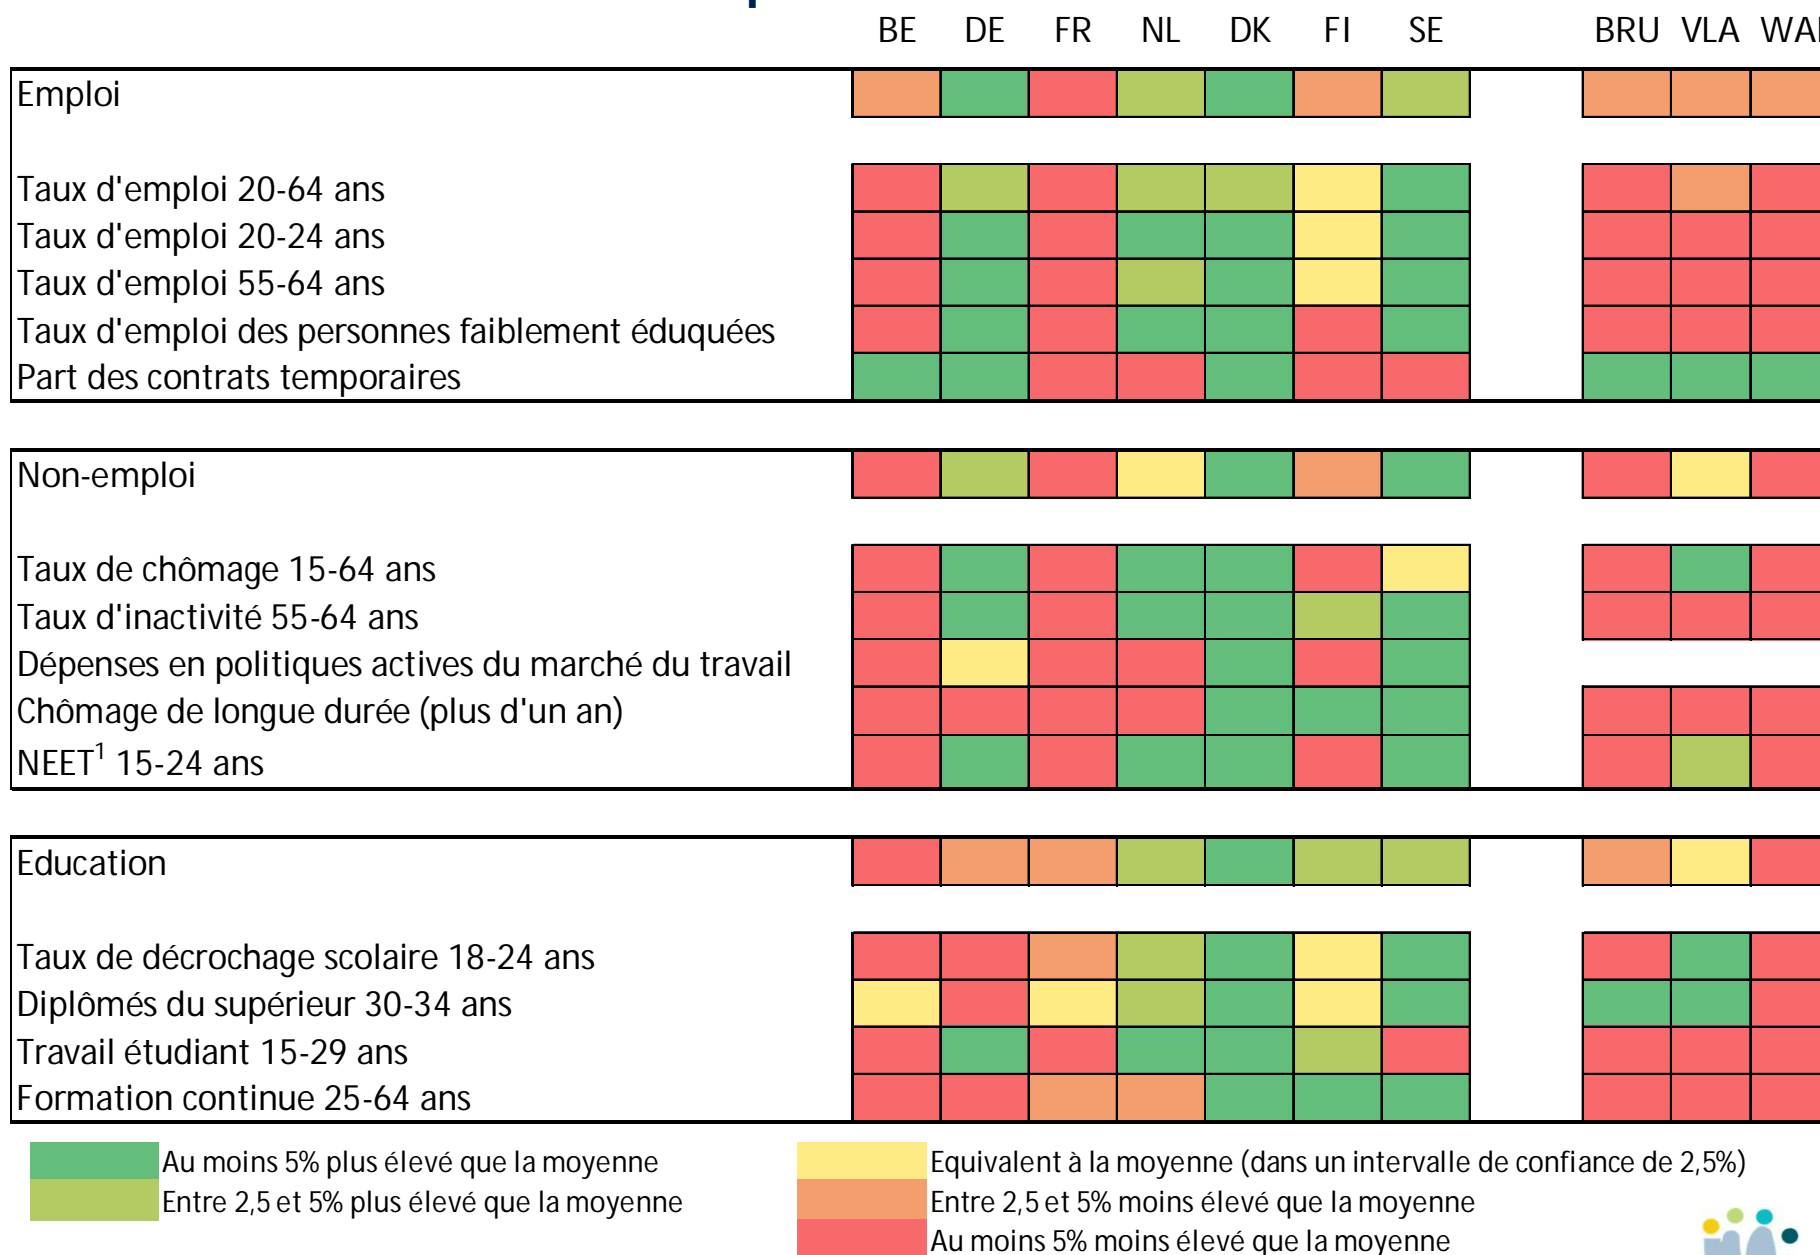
| | BE | DE | FR | NL | DK | FI | SE | BRU | VLA | WA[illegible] |
|---|---|---|---|---|---|---|---|---|---|---|
| Emploi | | | | | | | | | | |
| Taux d'emploi 20-64 ans | | | | | | | | | | |
| Taux d'emploi 20-24 ans | | | | | | | | | | |
| Taux d'emploi 55-64 ans | | | | | | | | | | |
| Taux d'emploi des personnes faiblement éduquées | | | | | | | | | | |
| Part des contrats temporaires | | | | | | | | | | |
| Non-emploi | | | | | | | | | | |
| Taux de chômage 15-64 ans | | | | | | | | | | |
| Taux d'inactivité 55-64 ans | | | | | | | | | | |
| Dépenses en politiques actives du marché du travail | | | | | | | | | | |
| Chômage de longue durée (plus d'un an) | | | | | | | | | | |
| NEET$^1$ 15-24 ans | | | | | | | | | | |
| Education | | | | | | | | | | |
| Taux de décrochage scolaire 18-24 ans | | | | | | | | | | |
| Diplômés du supérieur 30-34 ans | | | | | | | | | | |
| Travail étudiant 15-29 ans | | | | | | | | | | |
| Formation continue 25-64 ans | | | | | | | | | | |

Au moins 5% plus élevé que la moyenne
Entre 2,5 et 5% plus élevé que la moyenne

Equivalent à la moyenne (dans un intervalle de confiance de 2,5%)
Entre 2,5 et 5% moins élevé que la moyenne
Au moins 5% moins élevé que la moyenne